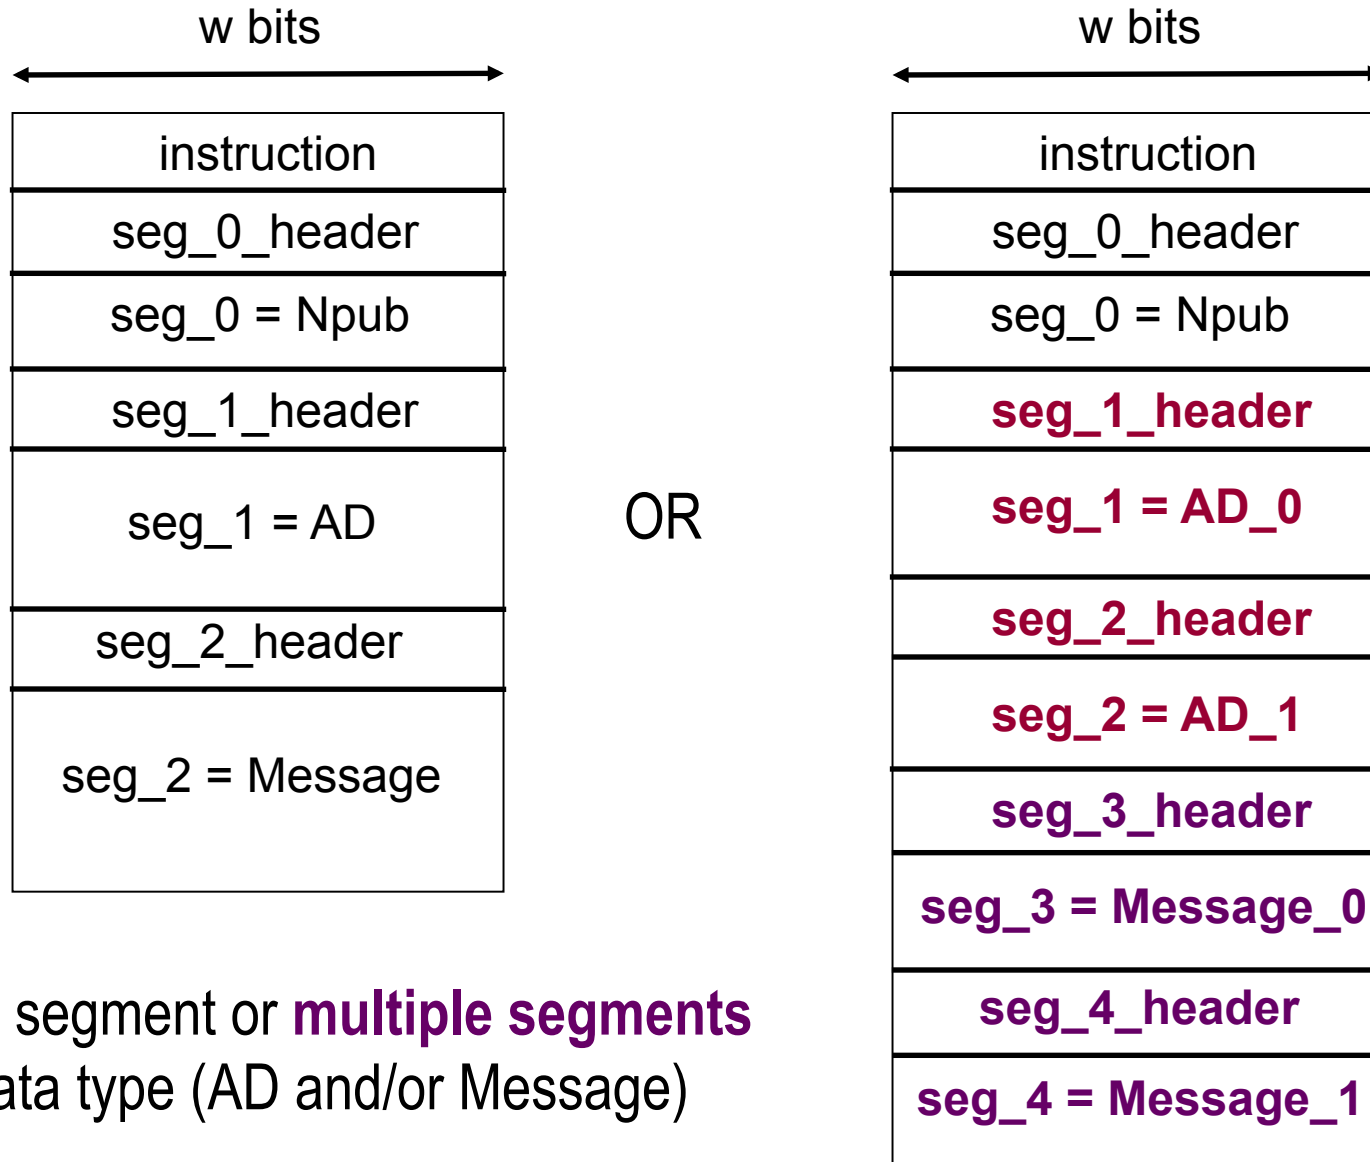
w bits

| instruction |
|---|
| seg_0_header |
| seg_0 = Npub |
| seg_1_header |
| seg_1 = AD |
| seg_2_header |
| seg_2 = Message |

OR

w bits

| instruction |
|---|
| seg_0_header |
| seg_0 = Npub |
| seg_1_header |
| seg_1 = AD_0 |
| seg_2_header |
| seg_2 = AD_1 |
| seg_3_header |
| seg_3 = Message_0 |
| seg_4_header |
| seg_4 = Message_1 |

segment or multiple segments
ata type (AD and/or Message)